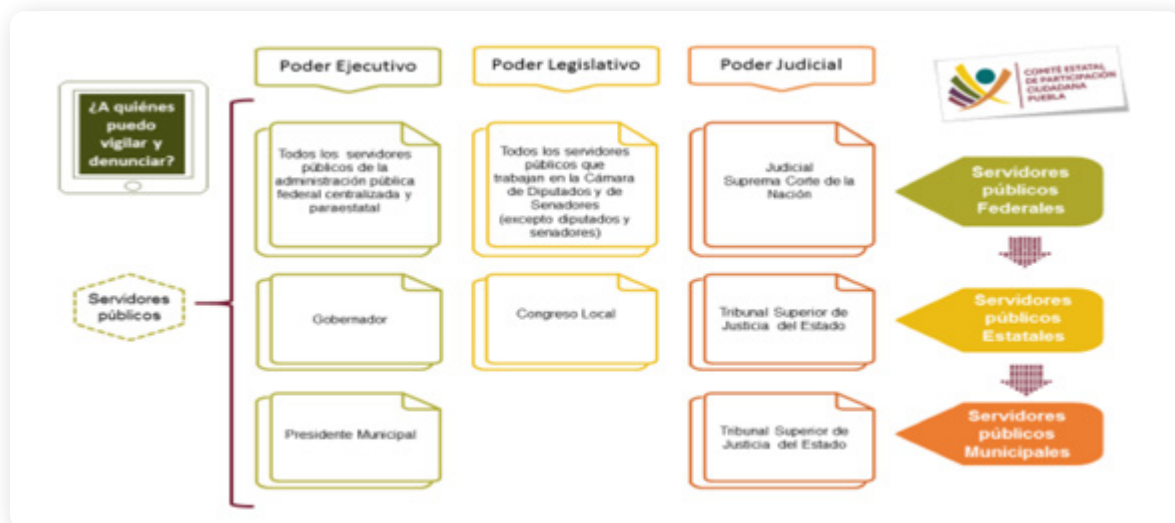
Poder Ejecutivo

Poder Legislativo

Poder Judicial

COMITÉ ESTATAL DE PARTICIPACIÓN CIUDADANA PUEBLA

¿A quiénes puedo vigilar y denunciar?

Servidores públicos

Todos los servidores públicos de la administración pública federal centralizada y paraestatal

Todos los servidores públicos que trabajan en la Cámara de Diputados y de Senadores (excepto diputados y senadores)

Judicial Suprema Corte de la Nación

Servidores públicos Federales

Gobernador

Congreso Local

Tribunal Superior de Justicia del Estado

Servidores públicos Estatales

Presidente Municipal

Tribunal Superior de Justicia del Estado

Servidores públicos Municipales